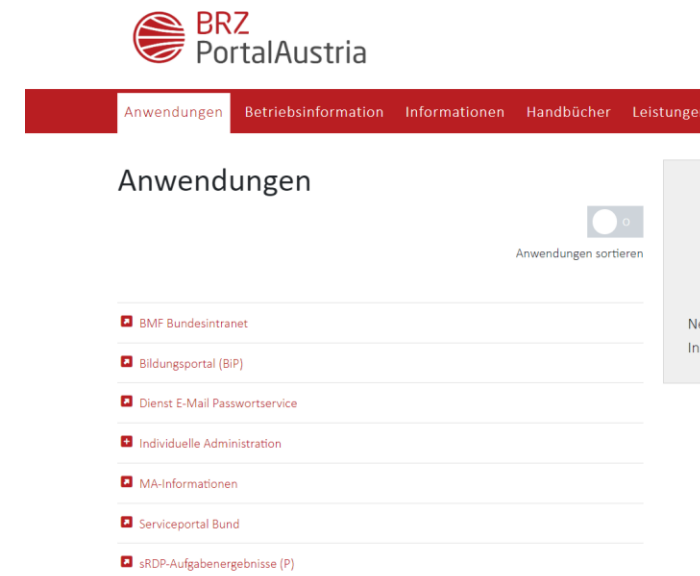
BRZ
PortalAustria

Anwendungen Betriebsinformation Informationen Handbücher Leistunge

Anwendungen

o

Anwendungen sortieren

BMF Bundesintranet

Bildungsportal (BiP)

Dienst E-Mail Passwortservice

Individuelle Administration

MA-Informationen

Serviceportal Bund

sRDP-Aufgabenergebnisse (P)

Ne
In